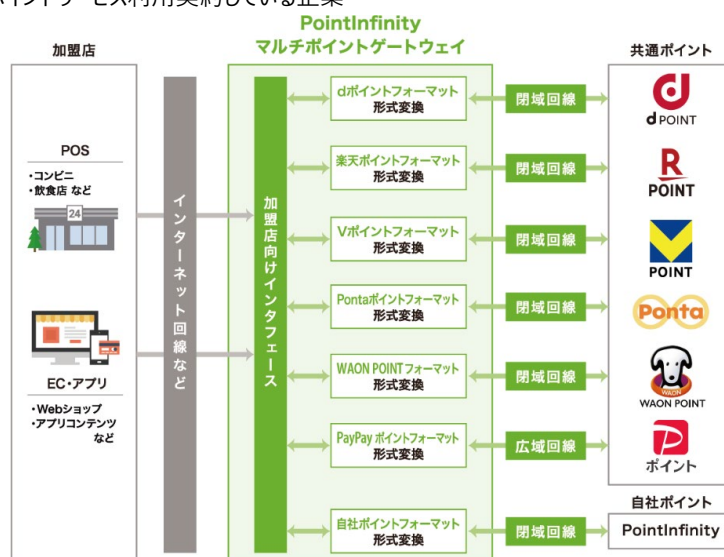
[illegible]イントサービス利用契約している企業

PointInfinity
マルチポイントゲートウェイ

加盟店

POS
・コンビニ
・飲食店 など

24

EC・アプリ
・Webショップ
・アプリコンテンツ など

インターネット回線など

加盟店向けインタフェース

dポイントフォーマット
形式変換

楽天ポイントフォーマット
形式変換

Vポイントフォーマット
形式変換

Pontaポイントフォーマット
形式変換

WAON POINTフォーマット
形式変換

PayPayポイントフォーマット
形式変換

自社ポイントフォーマット
形式変換

閉域回線

閉域回線

閉域回線

閉域回線

閉域回線

広域回線

閉域回線

共通ポイント

d POINT

R POINT

V POINT

Ponta

WAON POINT

P ポイント

自社ポイント

PointInfinity